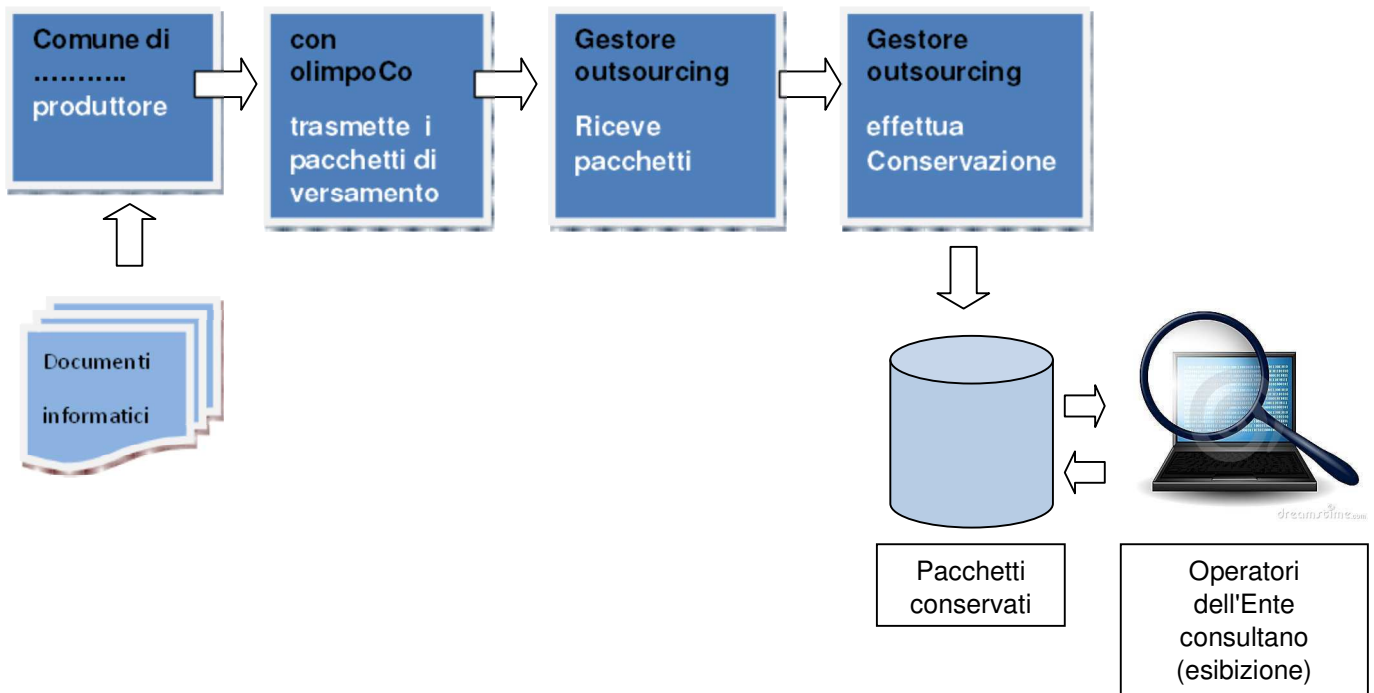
Comune di
………..
produttore

con
olimpoCo

trasmette i
pacchetti di
versamento

Gestore
outsourcing

Riceve
pacchetti

Gestore
outsourcing

effettua
Conservazione

Documenti

informatici

dreamstime.com

Pacchetti
conservati

Operatori
dell'Ente
consultano
(esibizione)